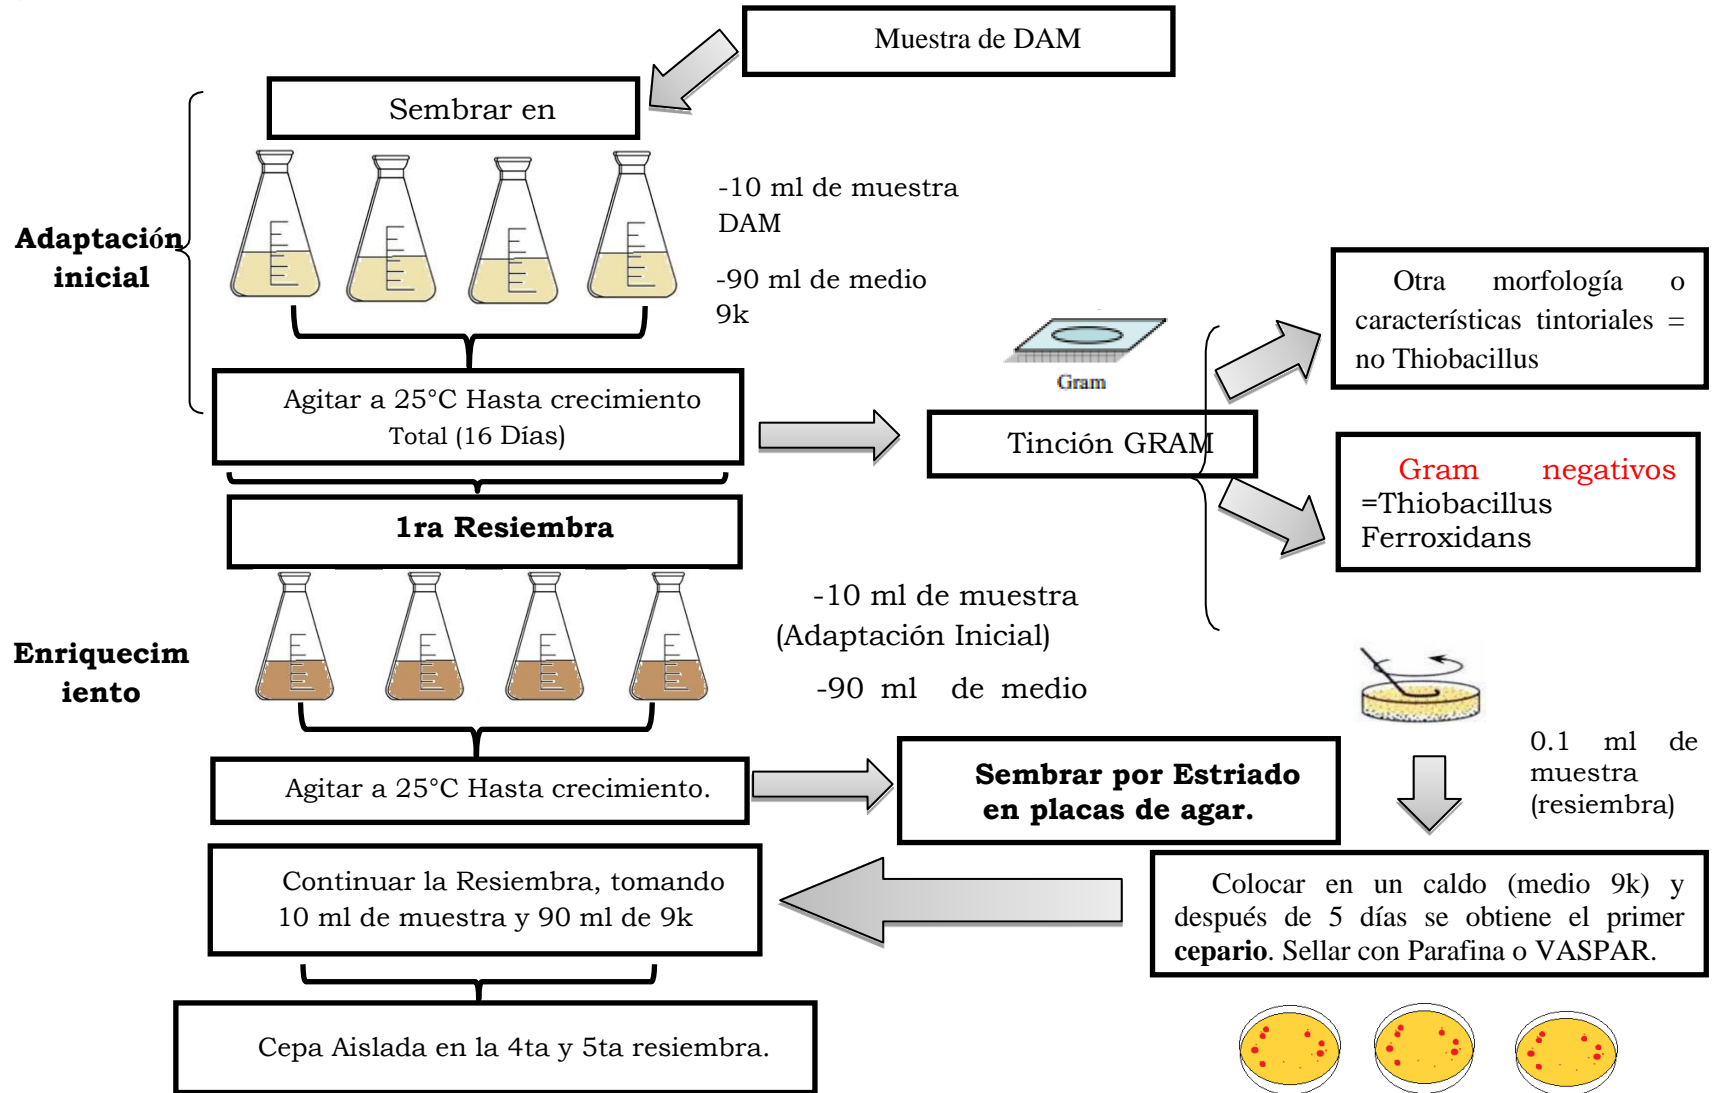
Muestra de DAM

Sembrar en

Adaptación inicial

-10 ml de muestra DAM

-90 ml de medio 9k

Agitar a 25°C Hasta crecimiento Total (16 Días)

Gram

Tinción GRAM

Otra morfología o características tintoriales = no Thiobacillus

Gram negativos =Thiobacillus Ferroxidans

1ra Resiembra

Enriquecimiento

-10 ml de muestra (Adaptación Inicial)

-90 ml de medio

Agitar a 25°C Hasta crecimiento.

Sembrar por Estriado en placas de agar.

0.1 ml de muestra (resiembra)

Continuar la Resiembra, tomando 10 ml de muestra y 90 ml de 9k

Colocar en un caldo (medio 9k) y después de 5 días se obtiene el primer cepario. Sellar con Parafina o VASPAR.

Cepa Aislada en la 4ta y 5ta resiembra.